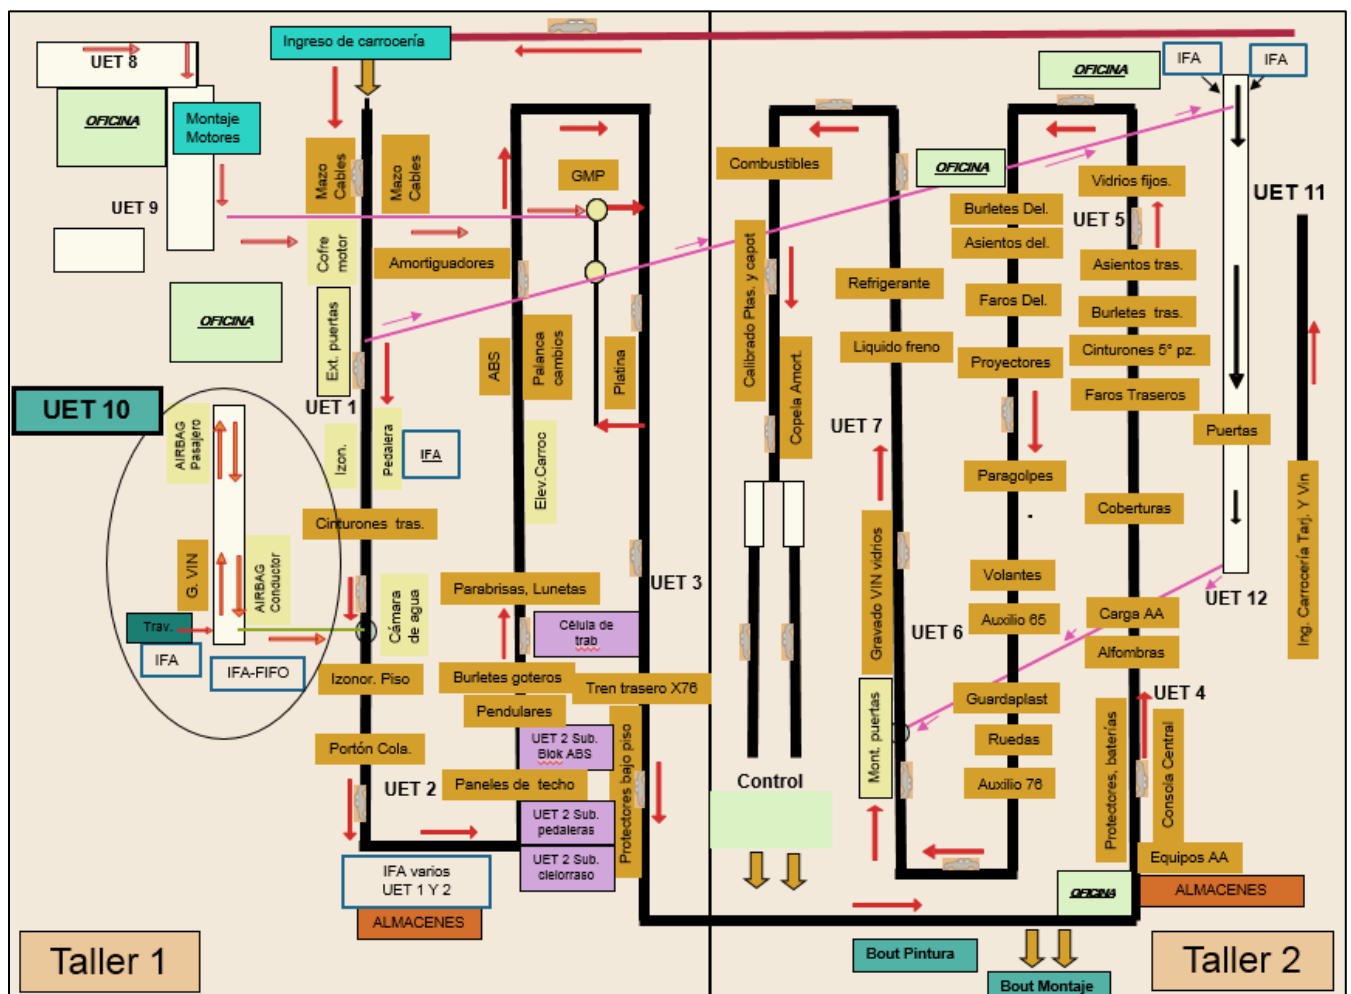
UET 8

Ingreso de carrocería

OFICINA

Montaje Motores

UET 9

OFICINA

UET 10

Mazo Cables

Mazo Cables

Cofre motor

Ext. puertas

Amortiguadores

GMP

ABS

Palanca cambios

Platina

UET 1

Izon.

Pedalera

IFA

Elev.Carroc

AIRBAG Pasajero

G. VIN

AIRBAG Conductor

Trav.

IFA

IFA-FIFO

Cinturones tras.

Cámara de agua

Parabrisas, Lunetas

Célula de trab

UET 3

Izonor. Piso

Burletes goteros

Tren trasero X76

Pendulares

UET 2 Sub. Blok ABS

Protectores bajo piso

Portón Cola.

UET 2

Paneles de techo

UET 2 Sub. pedaleras

UET 2 Sub. cielorraso

IFA varios UET 1 Y 2

ALMACENES

Taller 1

Combustibles

Calibrado Ptas. y capot

Copela Amort.

OFICINA

Refrigerante

Liquido freno

UET 7

Control

Gravado VIN vidrios

Mont. puertas

UET 6

OFICINA

IFA

IFA

Burletes Del.

Asientos del.

Faros Del.

Proyectores

Paragolpes

Volantes

Auxilio 65

Guardaplast

Ruedas

Auxilio 76

Vidrios fijos.

UET 5

Asientos tras.

Burletes tras.

Cinturones 5° pz.

Faros Traseros

UET 11

Puertas

Coberturas

UET 12

Carga AA

Alfombras

UET 4

Protectores, baterías

Consola Central

Equipos AA

Ing. Carrocería Tarj. Y Vin

OFICINA

ALMACENES

Bout Pintura

Bout Montaje

Taller 2